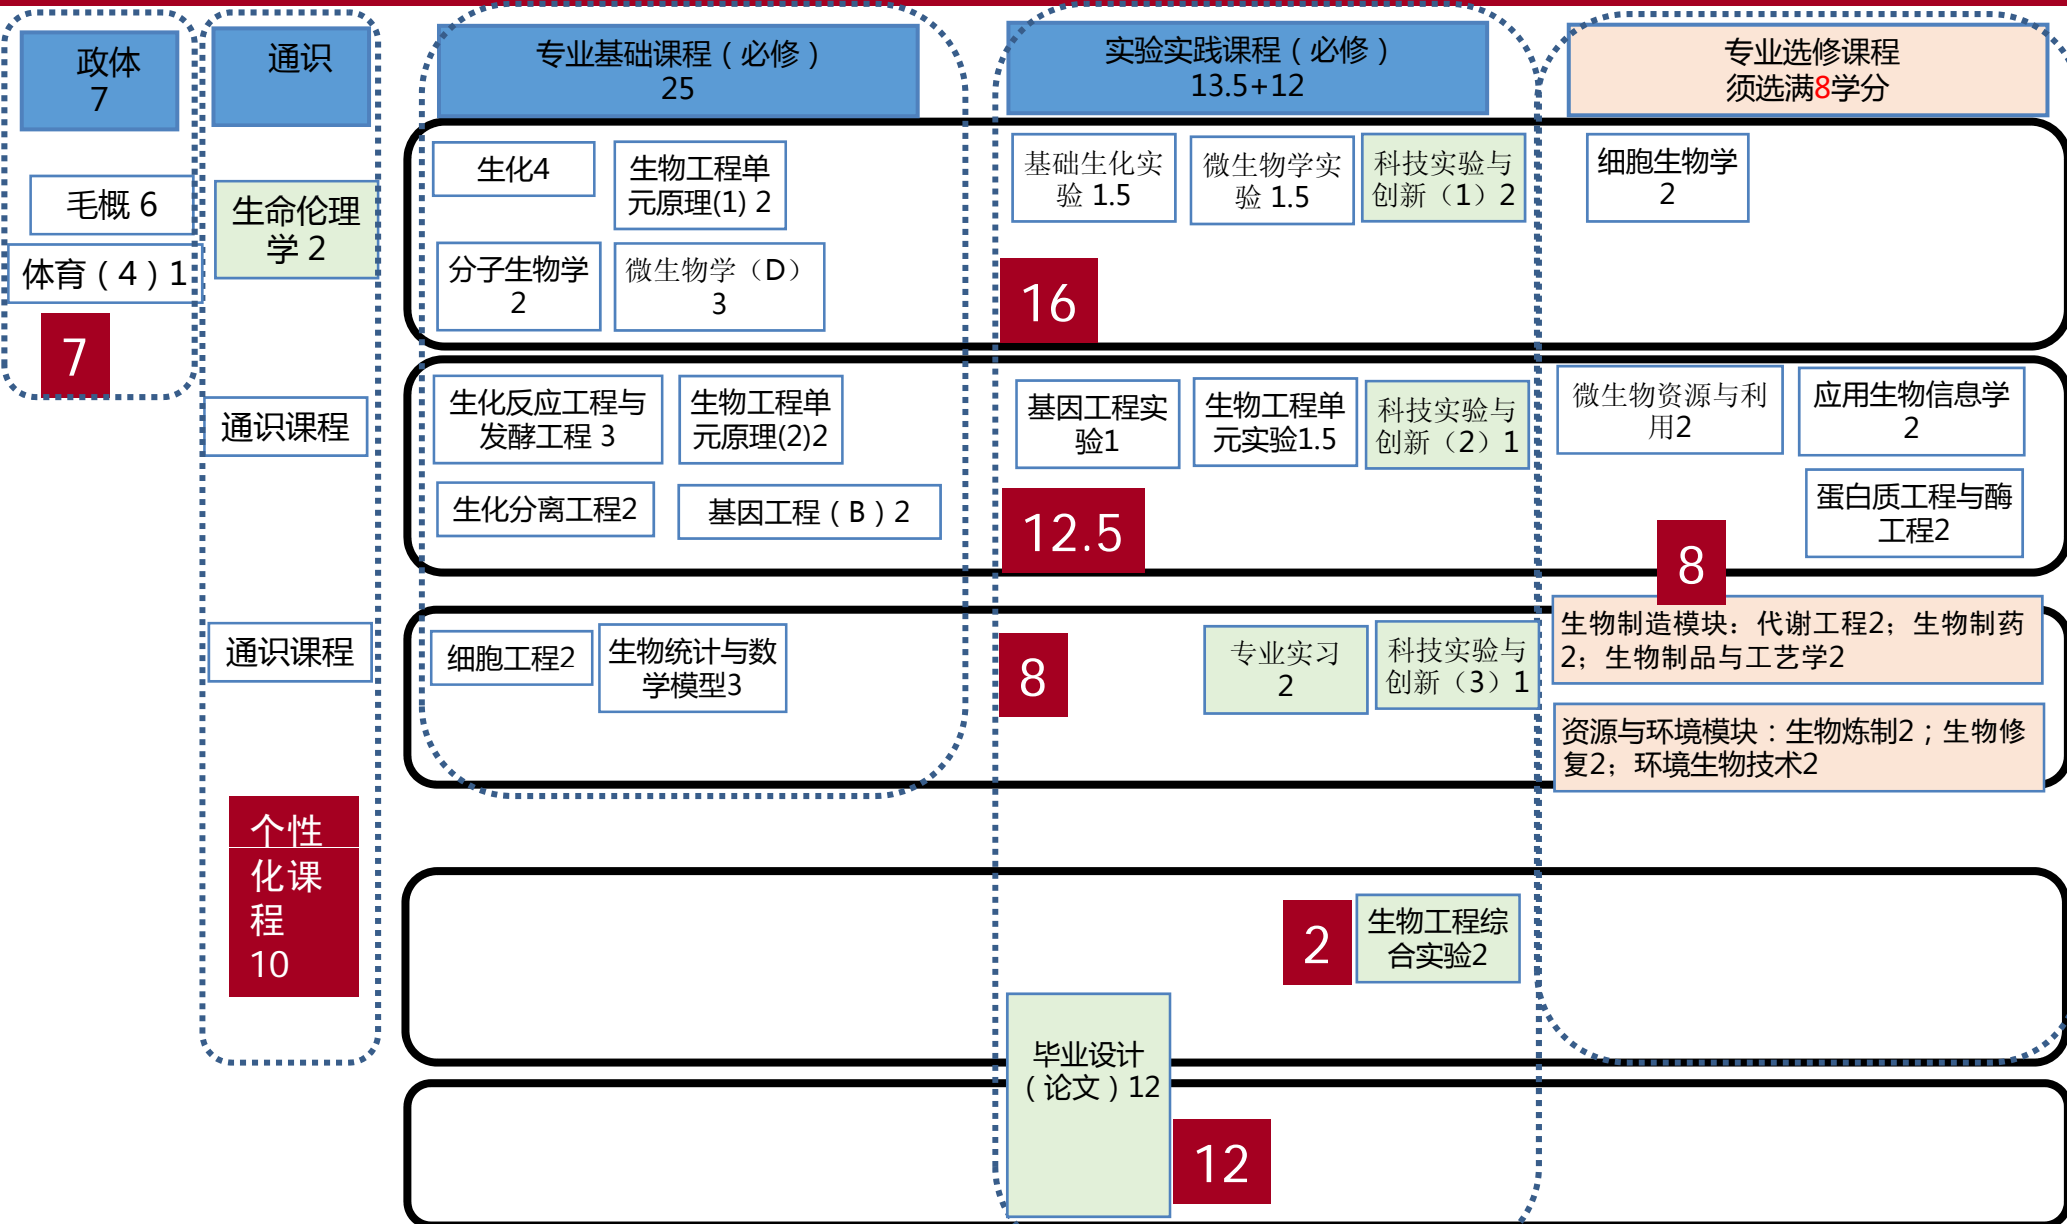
政体
7

通识

专业基础课程（必修）
25

实验实践课程（必修）
13.5+12

专业选修课程
须选满8学分

毛概 6

体育（4）1

7

生命伦理学 2

生化4

生物工程单元原理(1) 2

分子生物学 2

微生物学（D） 3

基础生化实验 1.5

微生物学实验 1.5

科技实验与创新（1）2

16

细胞生物学 2

通识课程

生化反应工程与发酵工程 3

生物工程单元原理(2)2

生化分离工程2

基因工程（B）2

基因工程实验1

生物工程单元实验1.5

科技实验与创新（2）1

12.5

微生物资源与利用2

应用生物信息学 2

蛋白质工程与酶工程2

8

通识课程

细胞工程2

生物统计与数学模型3

8

专业实习 2

科技实验与创新（3）1

生物制造模块：代谢工程2；生物制药2；生物制品与工艺学2

资源与环境模块：生物炼制2；生物修复2；环境生物技术2

个性化课程
10

2

生物工程综合实验2

毕业设计（论文）12

12